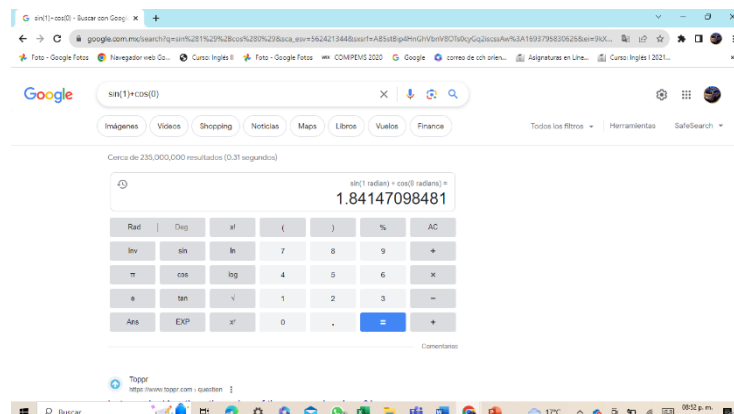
G sin(1)+cos(0) - Buscar con Googl ×  +

google.com.mx/search?q=sin%281%29%2Bcos%280%29&sca_esv=562421344&sxsrf=AB5stBip4lHnGhVbmV8OTs0cyGq2iscssAw%3A1693795830626&ei=9sX...

Foto - Google Fotos  Navegador web Go...  Curso: Inglés II  Foto - Google Fotos  COMIPEMS 2020  Google  correo de cch orien...  Asignaturas en Líne...  Curso: Inglés I 2021...

Google

sin(1)+cos(0)

Imágenes  Videos  Shopping  Noticias  Maps  Libros  Vuelos  Finance  Todos los filtros  Herramientas  SafeSearch

Cerca de 235,000,000 resultados (0.31 segundos)

sin(1 radian) + cos(0 radians) =
1.84147098481

| Rad | Deg | x! | ( | ) | % | AC |
|---|---|---|---|---|---|---|
| Inv | sin | ln | 7 | 8 | 9 | ÷ |
| π | cos | log | 4 | 5 | 6 | × |
| e | tan | √ | 1 | 2 | 3 | − |
| Ans | EXP | $x^y$ | 0 | . | = | + |

Comentarios

Toppr
https://www.toppr.com › question

Buscar  17°C  08:52 p. m.